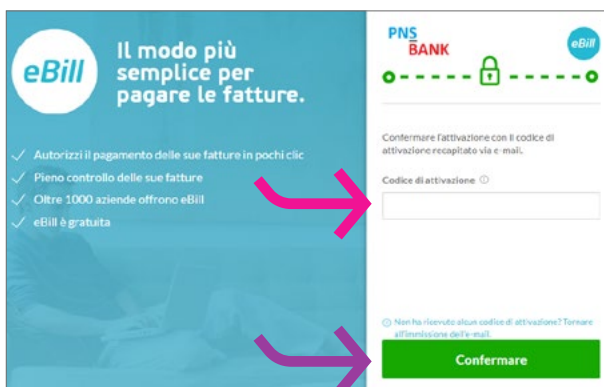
eBill

Il modo più semplice per pagare le fatture.

Autorizzi il pagamento delle sue fatture in pochi clic
Pieno controllo delle sue fatture
Oltre 1000 aziende offrono eBill
eBill è gratuita

PNS BANK

eBill

Confermare l'attivazione con il codice di attivazione recapitato via e-mail.

Codice di attivazione ⓘ

ⓘ Non ha ricevuto alcun codice di attivazione? Tornare all'immissione dell'e-mail.

Confermare